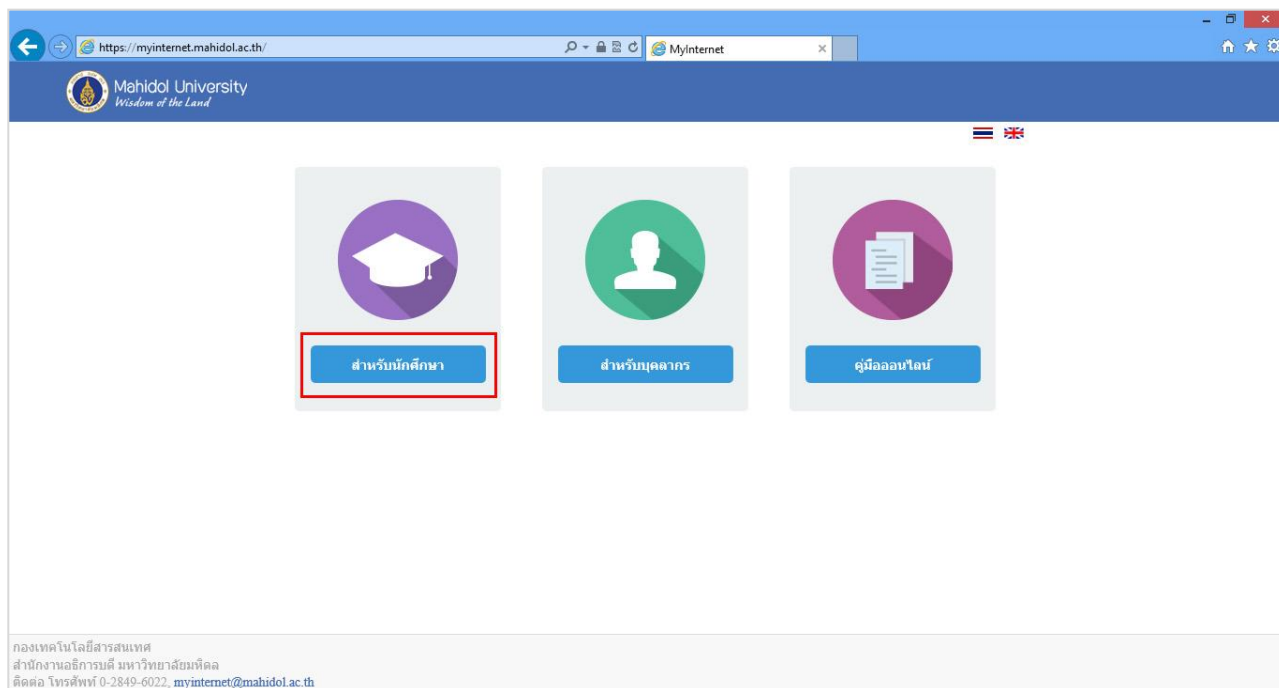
https://myinternet.mahidol.ac.th/

MyInternet

Mahidol University
Wisdom of the Land

สำหรับนักศึกษา

สำหรับบุคลากร

คู่มือออนไลน์

กองเทคโนโลยีสารสนเทศ
สำนักงานอธิการบดี มหาวิทยาลัยมหิดล
ติดต่อ โทรศัพท์ 0-2849-6022, myinternet@mahidol.ac.th